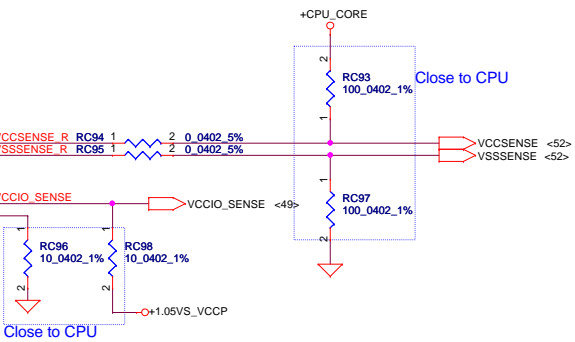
+CPU_CORE

2
RC93
100_0402_1%
1

Close to CPU

VCCSENSE_R RC94 1 2 0_0402_5%
VSSSENSE_R RC95 1 2 0_0402_5%

VCCSENSE <52>
VSSSENSE <52>

1
RC97
100_0402_1%
2

VCCIO_SENSE

VCCIO_SENSE <49>

1
RC96
10_0402_1%
2

1
RC98
10_0402_1%
2

+1.05VS_VCCP

Close to CPU